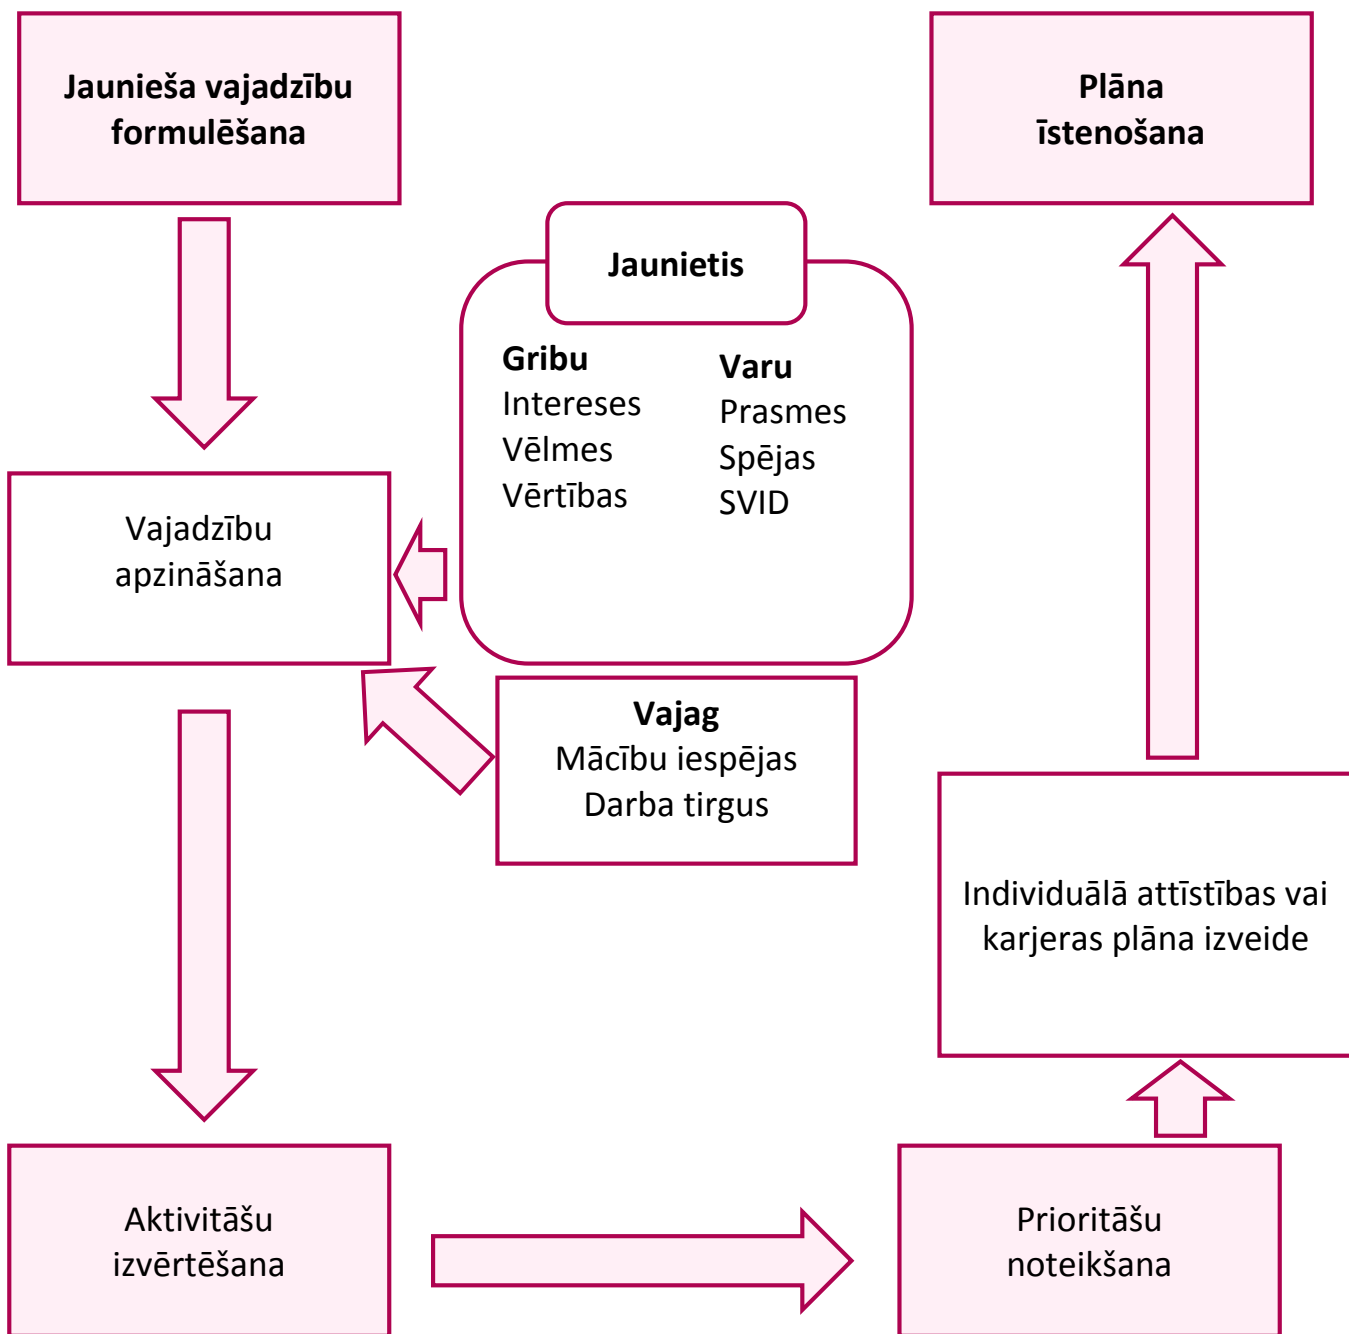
Jaunieša vajadzību formulēšana

Plāna īstenošana

Jaunietis

Gribu
Intereses
Vēlmes
Vērtības

Varu
Prasmes
Spējas
SVID

Vajadzību apzināšana

Vajag
Mācību iespējas
Darba tirgus

Individuālā attīstības vai karjeras plāna izveide

Aktivitāšu izvērtēšana

Prioritāšu noteikšana